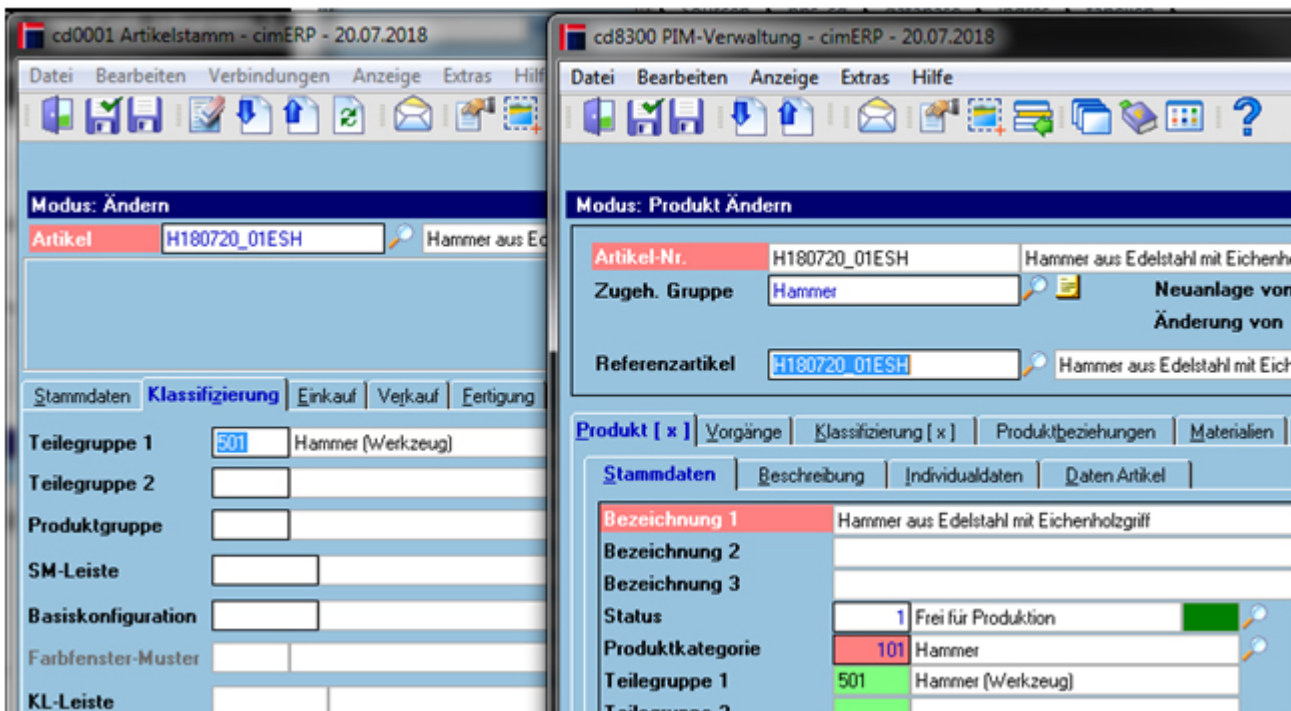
cd0001 Artikelstamm - cimERP - 20.07.2018

Datei Bearbeiten Verbindungen Anzeige Extras Hilf

Modus: Ändern

Artikel H180720_01ESH Hammer aus Ed

Stammdaten Klassifizierung Einkauf Verkauf Fertigung

Teilegruppe 1 501 Hammer (Werkzeug)

Teilegruppe 2

Produktgruppe

SM-Leiste

Basiskonfiguration

Farbfenster-Muster

KL-Leiste

cd8300 PIM-Verwaltung - cimERP - 20.07.2018

Datei Bearbeiten Anzeige Extras Hilfe

Modus: Produkt Ändern

Artikel-Nr. H180720_01ESH Hammer aus Edelstahl mit Eichenh

Zugeh. Gruppe Hammer

Neuanlage von

Änderung von

Referenzartikel H180720_01ESH Hammer aus Edelstahl mit Eic

Produkt [ x ] Vorgänge Klassifizierung [ x ] Produktbeziehungen Materialien

Stammdaten Beschreibung Individualdaten Daten Artikel

| | | |
|---|---|---|
| Bezeichnung 1 | Hammer aus Edelstahl mit Eichenholzgriff | |
| Bezeichnung 2 | | |
| Bezeichnung 3 | | |
| Status | 1 | Frei für Produktion |
| Produktkategorie | 101 | Hammer |
| Teilegruppe 1 | 501 | Hammer (Werkzeug) |